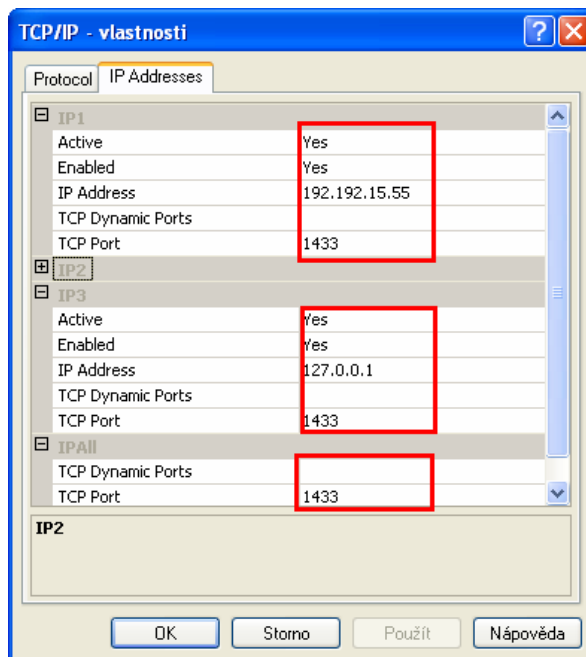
TCP/IP - vlastnosti

Protocol | IP Addresses

| | |
|---|---|
| ⊟ IP1 | |
| Active | Yes |
| Enabled | Yes |
| IP Address | 192.192.15.55 |
| TCP Dynamic Ports | |
| TCP Port | 1433 |
| ⊞ IP2 | |
| ⊟ IP3 | |
| Active | Yes |
| Enabled | Yes |
| IP Address | 127.0.0.1 |
| TCP Dynamic Ports | |
| TCP Port | 1433 |
| ⊟ IPAll | |
| TCP Dynamic Ports | |
| TCP Port | 1433 |

IP2

OK | Storno | Použít | Nápověda